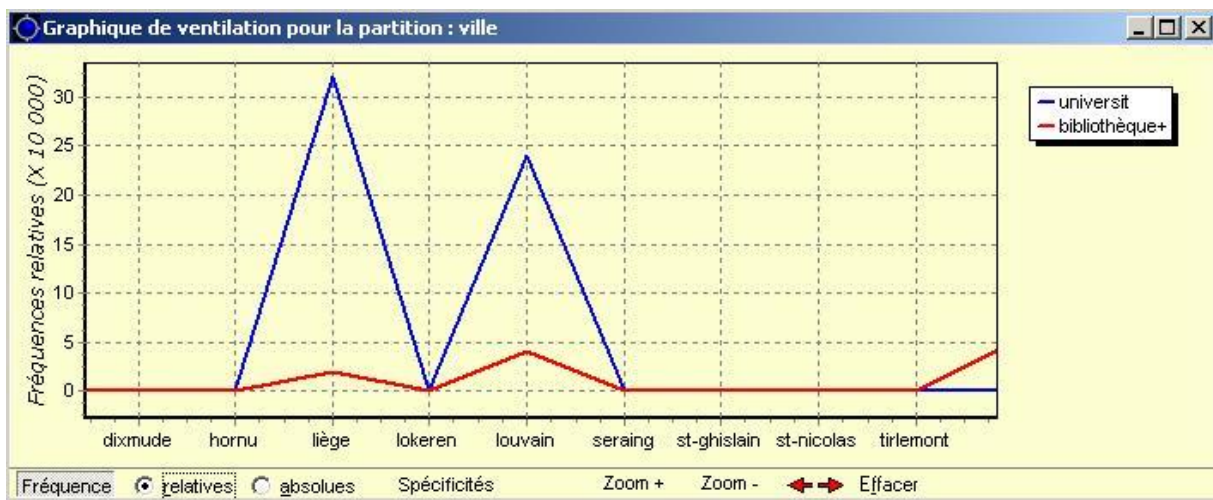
Graphique de ventilation pour la partition : ville

Fréquences relatives (X 10 000)

30
25
20
15
10
5
0

dixmude hornu liège lokeren louvain seraing st-ghislain st-nicolas tirlemont

universit
bibliothèque+

Fréquence relatives absolues Spécificités Zoom + Zoom - Effacer